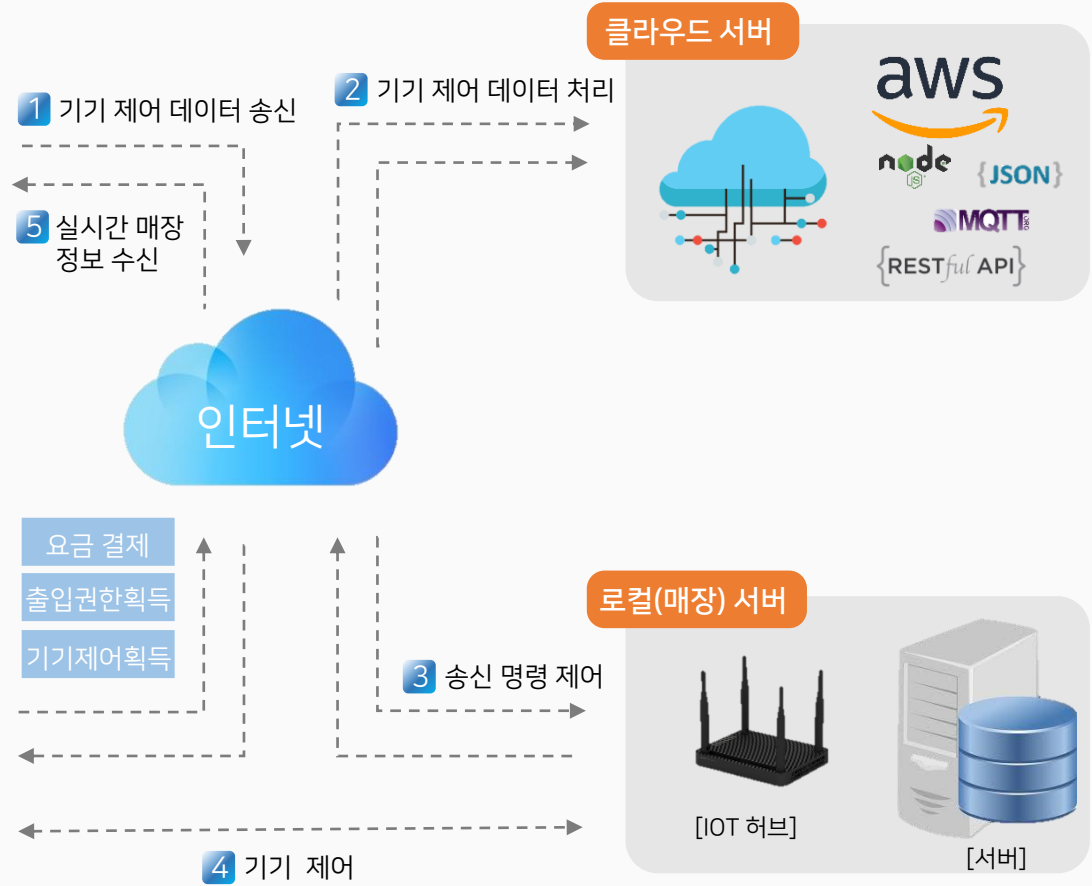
클라우드 서버

1 기기 제어 데이터 송신

2 기기 제어 데이터 처리

aws

node JS

{JSON}

MQTT

{RESTful API}

5 실시간 매장 정보 수신

인터넷

요금 결제

출입권한획득

기기제어획득

로컬(매장) 서버

3 송신 명령 제어

[IOT 허브]

[서버]

4 기기 제어